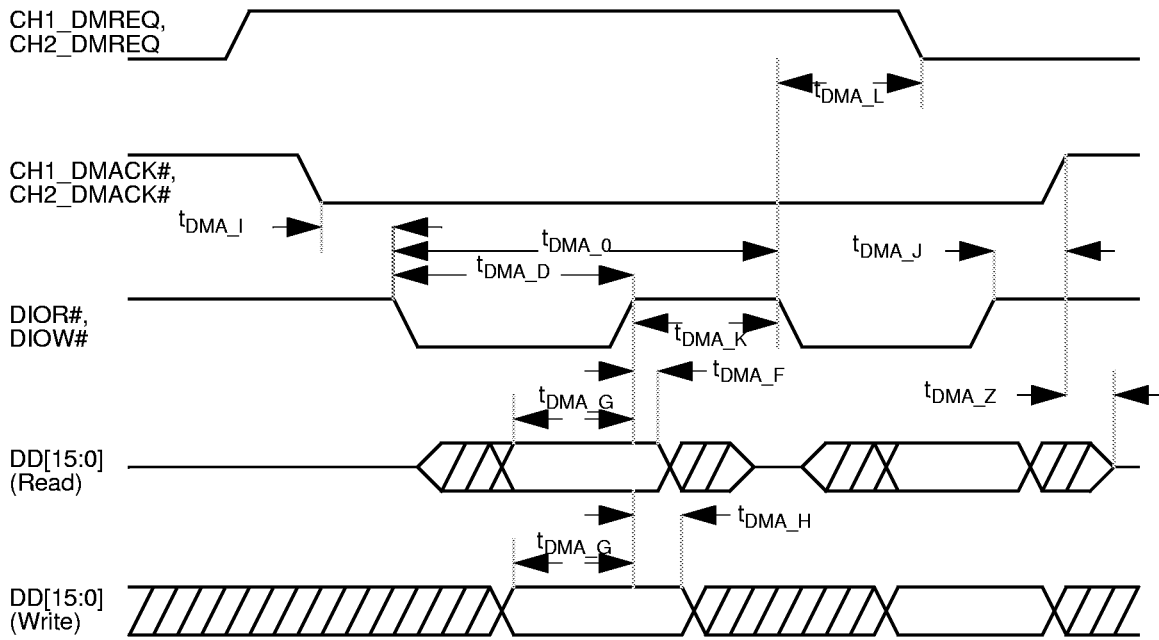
CH1_DMREQ, CH2_DMREQ

$t_{DMA\_L}$

CH1_DMACK#, CH2_DMACK#

$t_{DMA\_I}$

$t_{DMA\_0}$

$t_{DMA\_J}$

$t_{DMA\_D}$

DIOR#, DIOW#

$t_{DMA\_K}$

$t_{DMA\_F}$

$t_{DMA\_Z}$

$t_{DMA\_G}$

DD[15:0] (Read)

$t_{DMA\_H}$

$t_{DMA\_G}$

DD[15:0] (Write)